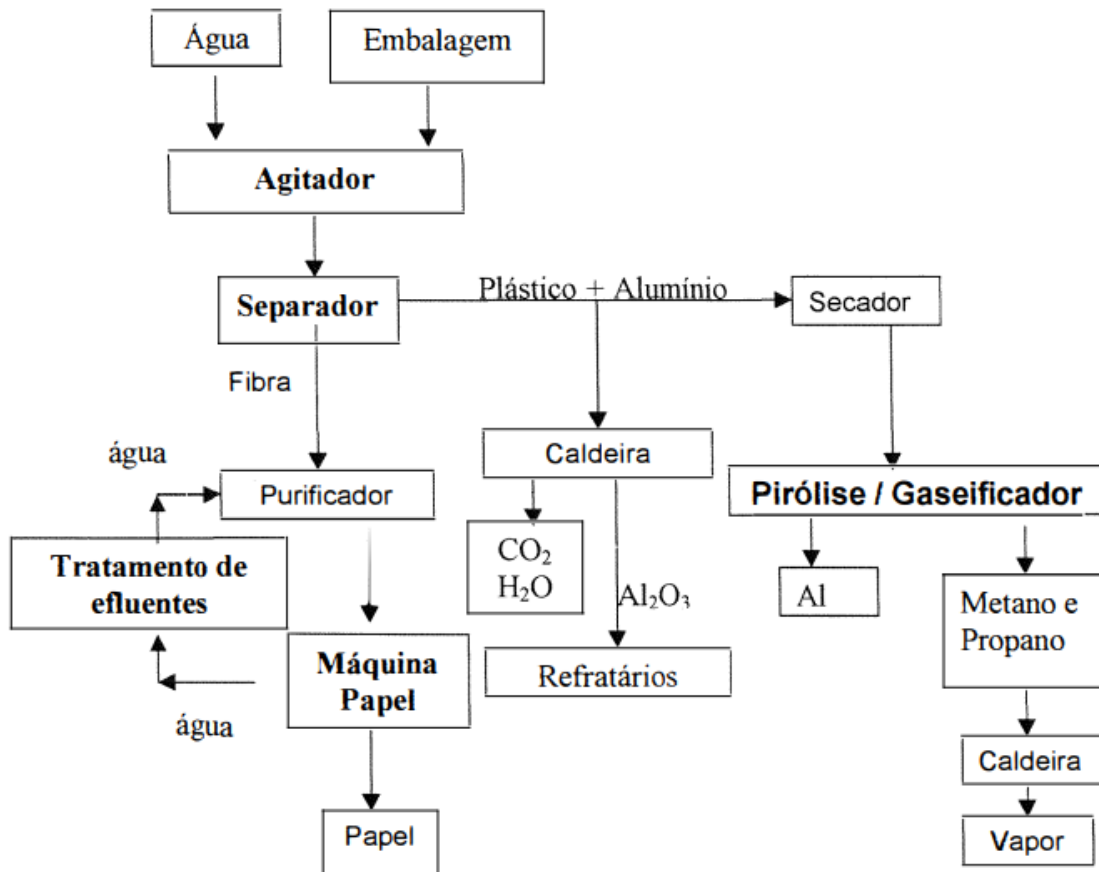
Água

Embalagem

Agitador

Separador

Plástico + Alumínio

Secador

Fibra

água

Purificador

Caldeira

Pirólise / Gaseificador

Tratamento de efluentes

$CO_2$
$H_2O$

$Al_2O_3$

Al

Metano e Propano

Máquina Papel

Refratários

água

Caldeira

Papel

Vapor